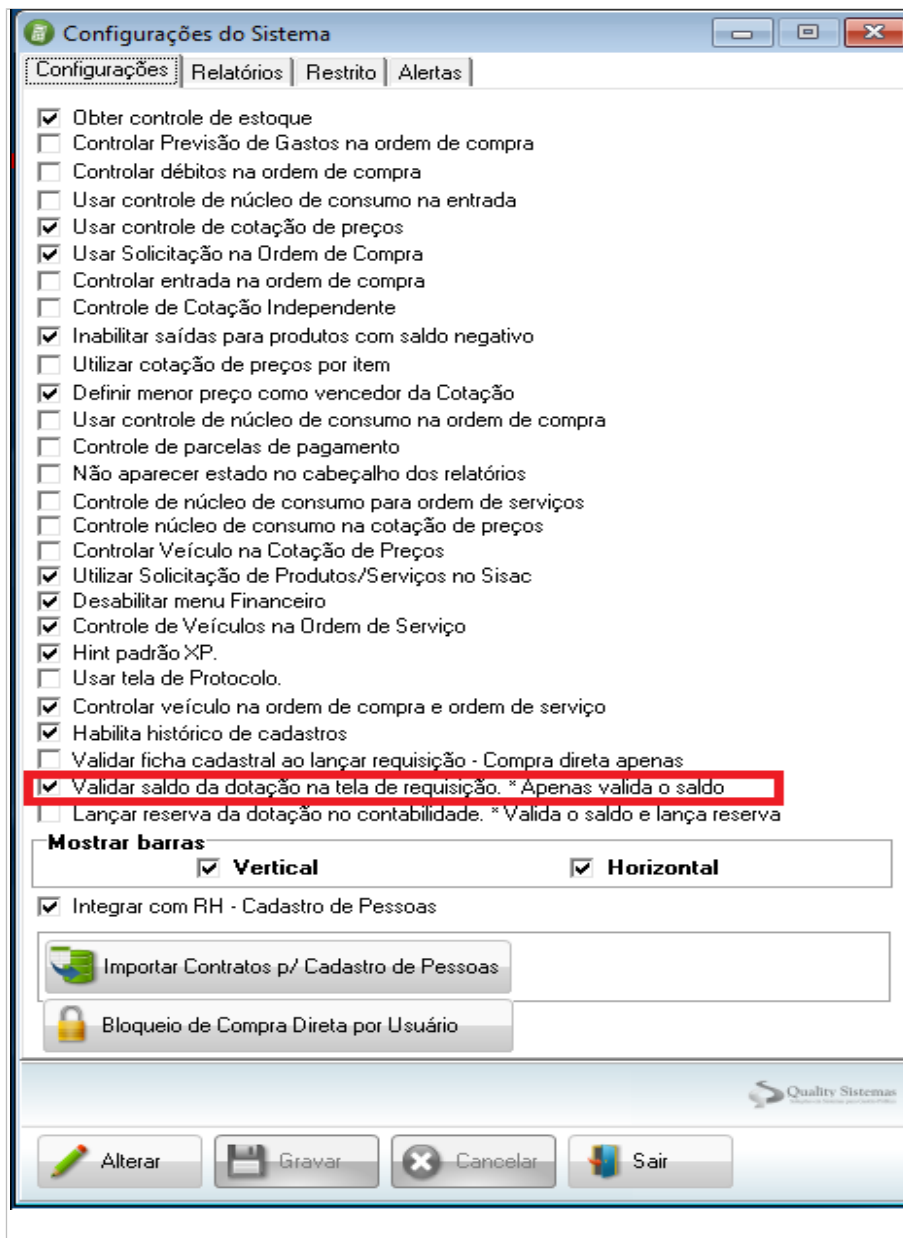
Configurações do Sistema

Configurações | Relatórios | Restrito | Alertas

Obter controle de estoque
Controlar Previsão de Gastos na ordem de compra
Controlar débitos na ordem de compra
Usar controle de núcleo de consumo na entrada
Usar controle de cotação de preços
Usar Solicitação na Ordem de Compra
Controlar entrada na ordem de compra
Controle de Cotação Independente
Inabilitar saídas para produtos com saldo negativo
Utilizar cotação de preços por item
Definir menor preço como vencedor da Cotação
Usar controle de núcleo de consumo na ordem de compra
Controle de parcelas de pagamento
Não aparecer estado no cabeçalho dos relatórios
Controle de núcleo de consumo para ordem de serviços
Controle núcleo de consumo na cotação de preços
Controlar Veículo na Cotação de Preços
Utilizar Solicitação de Produtos/Serviços no Sisac
Desabilitar menu Financeiro
Controle de Veículos na Ordem de Serviço
Hint padrão XP.
Usar tela de Protocolo.
Controlar veículo na ordem de compra e ordem de serviço
Habilita histórico de cadastros
Validar ficha cadastral ao lançar requisição - Compra direta apenas
Validar saldo da dotação na tela de requisição. * Apenas valida o saldo
Lançar reserva da dotação no contabilidade. * Valida o saldo e lança reserva

Mostrar barras
Vertical
Horizontal

Integrar com RH - Cadastro de Pessoas

Importar Contratos p/ Cadastro de Pessoas

Bloqueio de Compra Direta por Usuário

Quality Sistemas

Alterar
Gravar
Cancelar
Sair